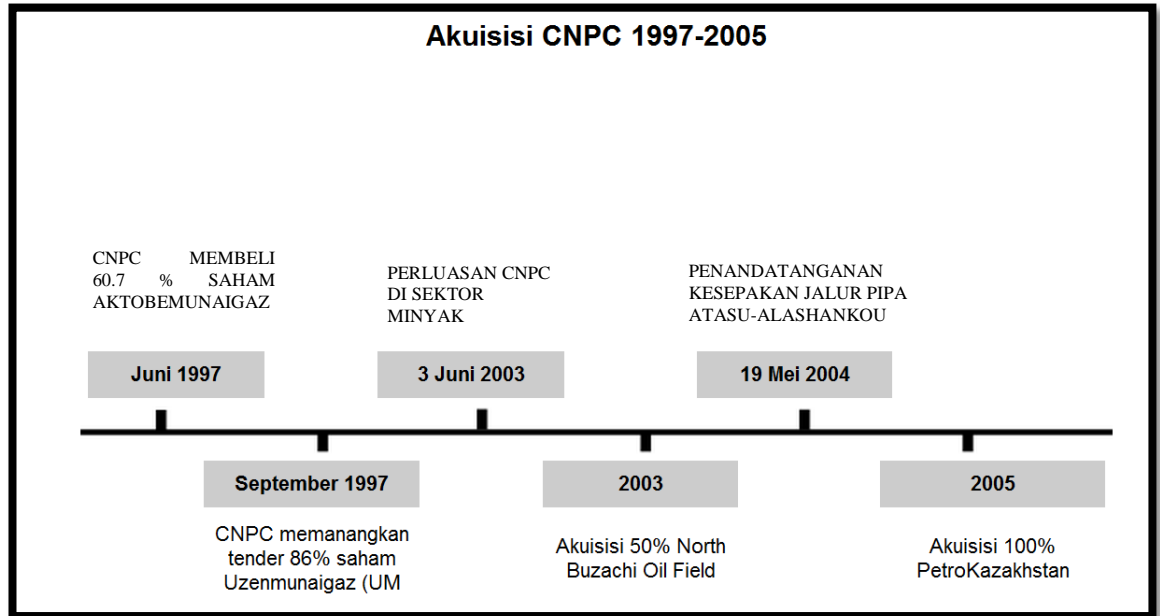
Akuisisi CNPC 1997-2005

CNPC MEMBELI 60.7 % SAHAM AKTOBEMUNAIGAZ

Juni 1997

September 1997

CNPC memanangkan tender 86% saham Uzenmunaigaz (UM

PERLUASAN CNPC DI SEKTOR MINYAK

3 Juni 2003

2003

Akuisisi 50% North Buzachi Oil Field

PENANDATANGANAN KESEPAKAN JALUR PIPA ATASU-ALASHANKOU

19 Mei 2004

2005

Akuisisi 100% PetroKazakhstan